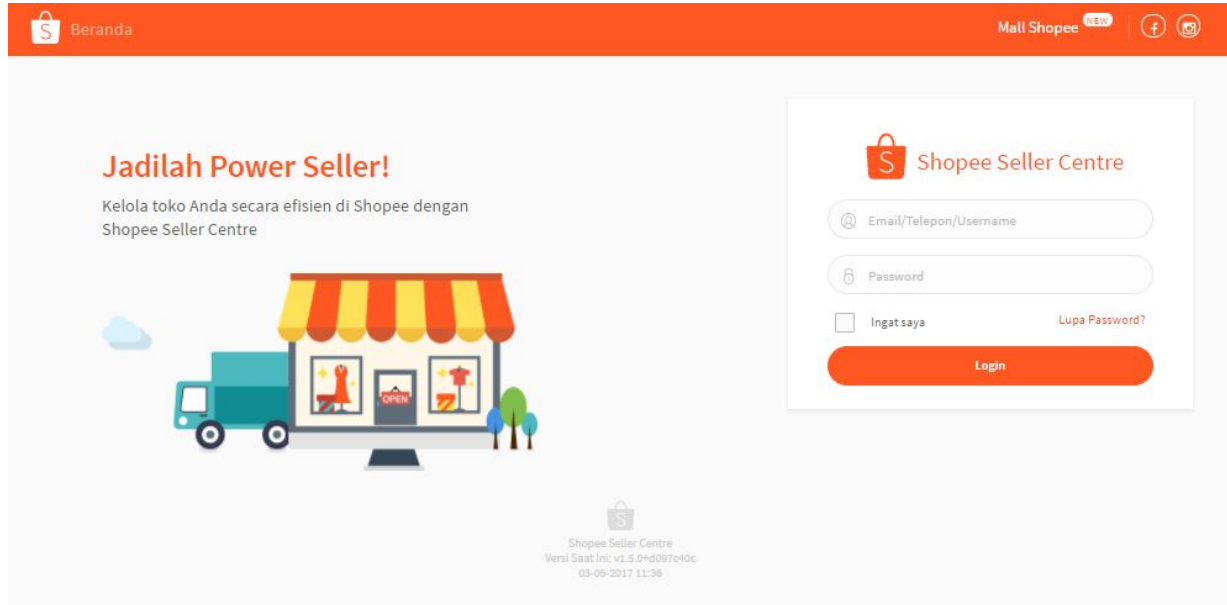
S Beranda

Mall Shopee NEW

Jadilah Power Seller!

Kelola toko Anda secara efisien di Shopee dengan Shopee Seller Centre

OPEN

S Shopee Seller Centre

Email/Telepon/Username

Password

Ingat saya

Lupa Password?

Login

S

Shopee Seller Centre
Versi Saat Ini: v1.5.0+d097c40c
03-05-2017 11:36